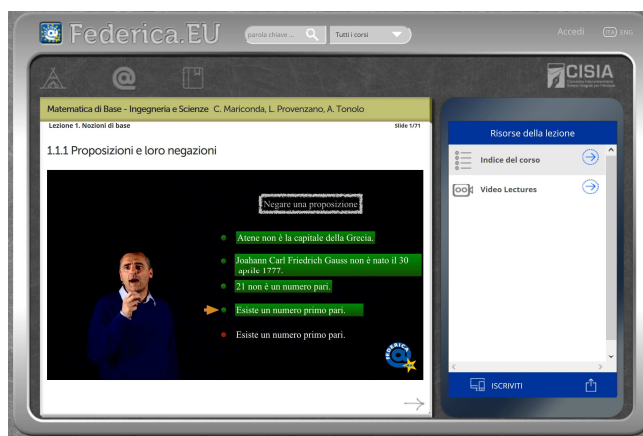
Federica.EU

parola chiave ...

Tutti i corsi

Accedi

ITA ENG

CISIA

Matematica di Base - Ingegneria e Scienze C. Mariconda, L. Provenzano, A. Tonolo

Lezione 1. Nozioni di base

Slide 1/71

1.1.1 Proposizioni e loro negazioni

Negare una proposizione

Atene non è la capitale della Grecia.

Joahann Carl Friedrich Gauss non è nato il 30 aprile 1777.

21 non è un numero pari.

Esiste un numero primo pari.

Esiste un numero primo pari.

Risorse della lezione

Indice del corso

Video Lectures

ISCRIVITI